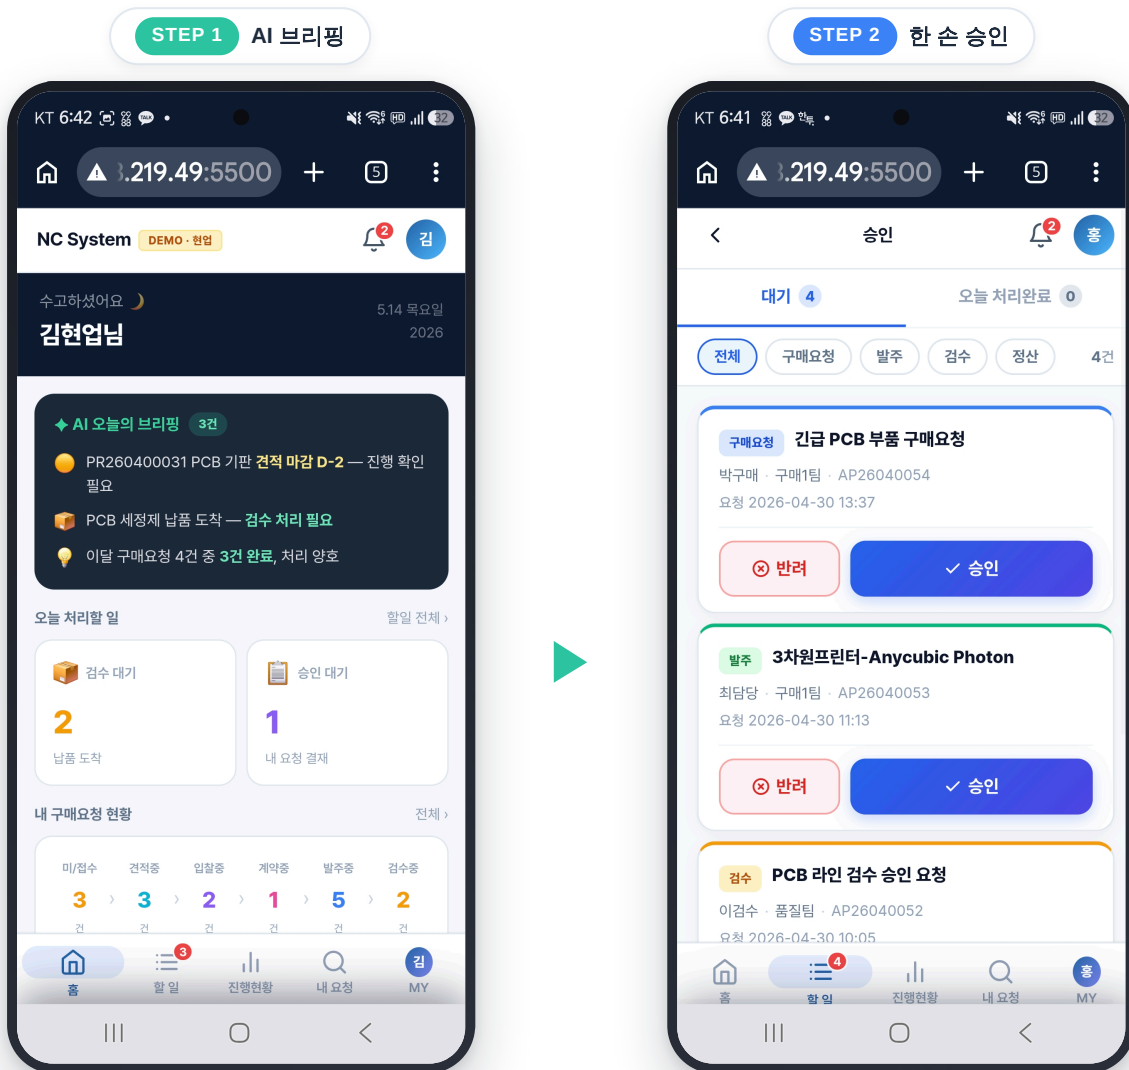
STEP 1 AI 브리핑

KT 6:42

.219.49:5500

5

NC System DEMO · 현업

2

김

수고하셨어요

김현업님

5.14 목요일
2026

AI 오늘의 브리핑 3건

PR260400031 PCB 기판 견적 마감 D-2 — 진행 확인 필요

PCB 세정제 납품 도착 — 검수 처리 필요

이달 구매요청 4건 중 3건 완료, 처리 양호

오늘 처리할 일

할일 전체 ›

검수 대기
2
납품 도착

승인 대기
1
내 요청 결재

내 구매요청 현황

전체 ›

| 미/접수 | 견적중 | 입찰중 | 계약중 | 발주중 | 검수중 |
|---|---|---|---|---|---|
| 3 | 3 | 2 | 1 | 5 | 2 |
| 건 | 건 | 건 | 건 | 건 | 건 |

홈 3 할 일 진행현황 내 요청 김 MY

STEP 2 한 손 승인

KT 6:41

.219.49:5500

5

승인

2

홍

대기 4

오늘 처리완료 0

전체 구매요청 발주 검수 정산 4건

구매요청 긴급 PCB 부품 구매요청
박구매 · 구매1팀 · AP26040054
요청 2026-04-30 13:37

반려 승인

발주 3차원프린터-Anycubic Photon
최담당 · 구매1팀 · AP26040053
요청 2026-04-30 11:13

반려 승인

검수 PCB 라인 검수 승인 요청
이검수 · 품질팀 · AP26040052
요청 2026-04-30 10:05

홈 4 할 일 진행현황 내 요청 홍 MY